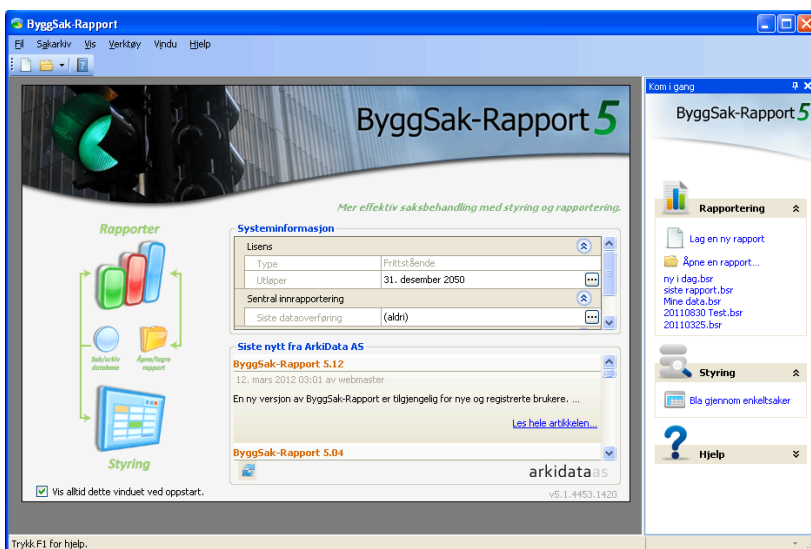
ByggSak-Rapport

Fil Sakarkiv Vis Verktøy Vindu Hjelp

ByggSak-Rapport 5

Mer effektiv saksbehandling med styring og rapportering.

Rapporter

Sak/arkiv database

Åpne/lagre rapport

Styring

Systeminformasjon

Lisens

| Type | Frittstående |
|---|---|
| Utløper | 31. desember 2050 |

Sentral innrapportering

| Siste dataoverføring | (aldri) |
|---|---|

Siste nytt fra ArkiData AS

ByggSak-Rapport 5.12

12. mars 2012 03:01 av webmaster

En ny versjon av ByggSak-Rapport er tilgjengelig for nye og registrerte brukere. ...

Les hele artikkelen...

ByggSak-Rapport 5.04

arkidata as

v5.1.4453.1420

Vis alltid dette vinduet ved oppstart.

Kom i gang

ByggSak-Rapport 5

Rapportering

Lag en ny rapport

Åpne en rapport...

ny i dag.bsr
siste rapport.bsr
Mine data.bsr
20110830 Test.bsr
20110325.bsr

Styring

Bla gjennom enkeltsaker

Hjelp

Trykk F1 for hjelp.